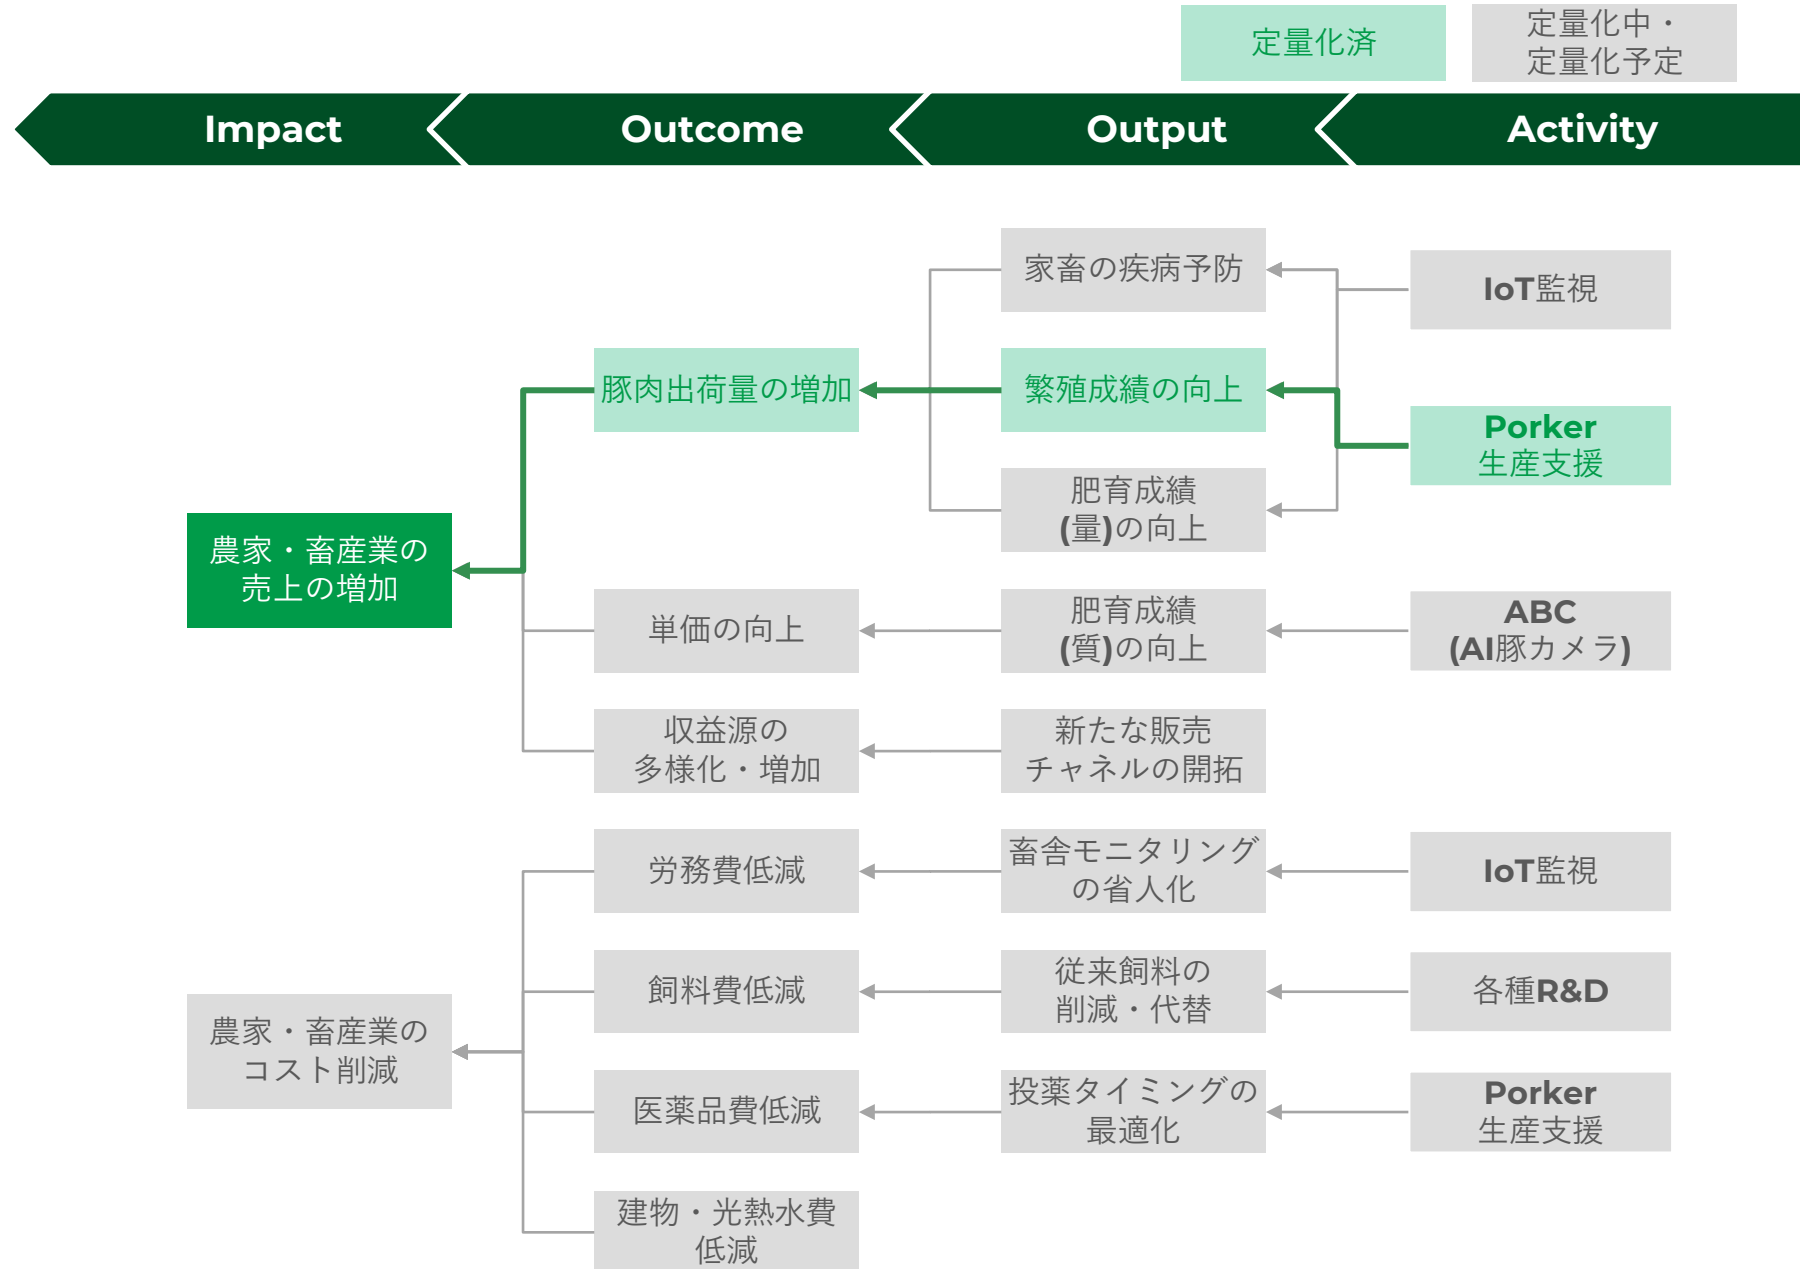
定量化済

定量化中・定量化予定

Impact

Outcome

Output

Activity

家畜の疾病予防

IoT監視

豚肉出荷量の増加

繁殖成績の向上

Porker 生産支援

肥育成績 (量)の向上

農家・畜産業の売上の増加

単価の向上

肥育成績 (質)の向上

ABC (AI豚カメラ)

収益源の多様化・増加

新たな販売チャネルの開拓

労務費低減

畜舎モニタリングの省人化

IoT監視

飼料費低減

従来飼料の削減・代替

各種R&D

農家・畜産業のコスト削減

医薬品費低減

投薬タイミングの最適化

Porker 生産支援

建物・光熱水費低減